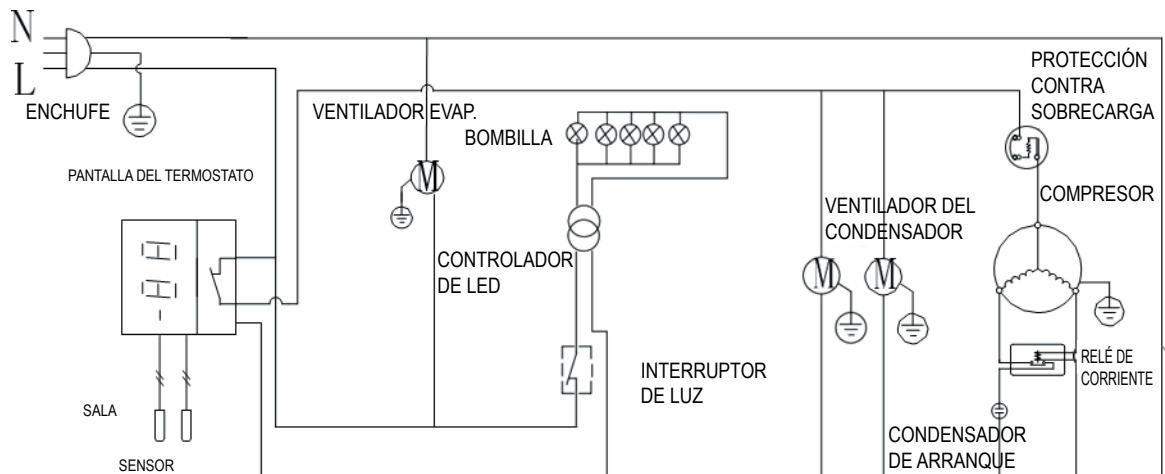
N
L
ENCHUFE
PANTALLA DEL TERMOSTATO
-H.H
SALA
SENSOR
VENTILADOR EVAP.
M
BOMBILLA
CONTROLADOR DE LED
INTERRUPTOR DE LUZ
VENTILADOR DEL CONDENSADOR
M
M
PROTECCIÓN CONTRA SOBRECARGA
COMPRESOR
RELÉ DE CORRIENTE
CONDENSADOR DE ARRANQUE